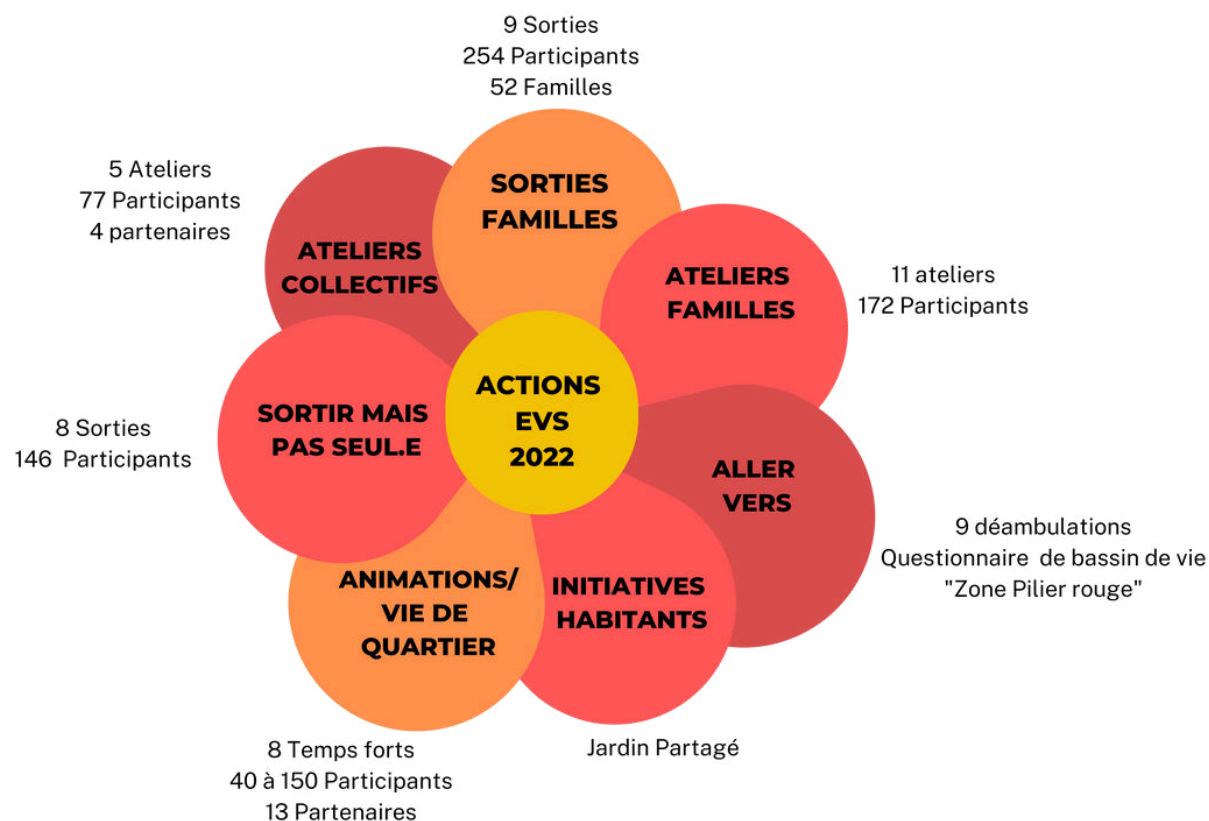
ACTIONS EVS 2022

SORTIES FAMILLES

9 Sorties
254 Participants
52 Familles

ATELIERS FAMILLES

11 ateliers
172 Participants

ALLER VERS

9 déambulations
Questionnaire de bassin de vie "Zone Pilier rouge"

INITIATIVES HABITANTS

Jardin Partagé

ANIMATIONS/ VIE DE QUARTIER

8 Temps forts
40 à 150 Participants
13 Partenaires

SORTIR MAIS PAS SEUL.E

8 Sorties
146 Participants

ATELIERS COLLECTIFS

5 Ateliers
77 Participants
4 partenaires